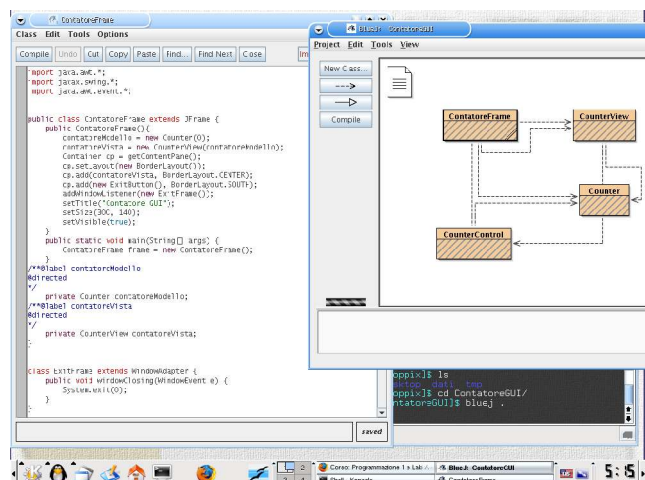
ContatoreFrame

Class Edit Tools Options

Compile Undo Cut Copy Paste Find... Find Next Close Im

import java.awt.*;
import javax.swing.*;
import java.awt.event.*;

public class ContatoreFrame extends JFrame {
    public ContatoreFrame(){
        contatoreModello = new Counter(0);
        contatoreVista = new CounterView(contatoreModello);
        Container cp = getContentPane();
        cp.setLayout(new BorderLayout());
        cp.add(contatoreVista, BorderLayout.CENTER);
        cp.add(new ExitButton(), BorderLayout.SOUTH);
        addWindowListener(new ExitFrame());
        setTitle("Contatore GUI");
        setSize(300, 140);
        setVisible(true);
    }
    public static void main(String[] args) {
        ContatoreFrame frame = new ContatoreFrame();
    }
/**@label contatoreModello
@directed
*/
    private Counter contatoreModello;
/**@label contatoreVista
@directed
*/
    private CounterView contatoreVista;
}

class ExitFrame extends WindowAdapter {
    public void windowClosing(WindowEvent e) {
        System.exit(0);
    }
}

saved

BlueJ: ContatoreGUI

Project Edit Tools View

New Class...

Compile

ContatoreFrame

CounterView

Counter

CounterControl

oppix]$ ls
sktop dati tmp
oppix]$ cd ContatoreGUI/
ntatoreGUI]$ bluej .

Corso: Programmazione 1 a Lab

BlueJ: ContatoreGUI

Shell - Konsole

ContatoreFrame

5:5